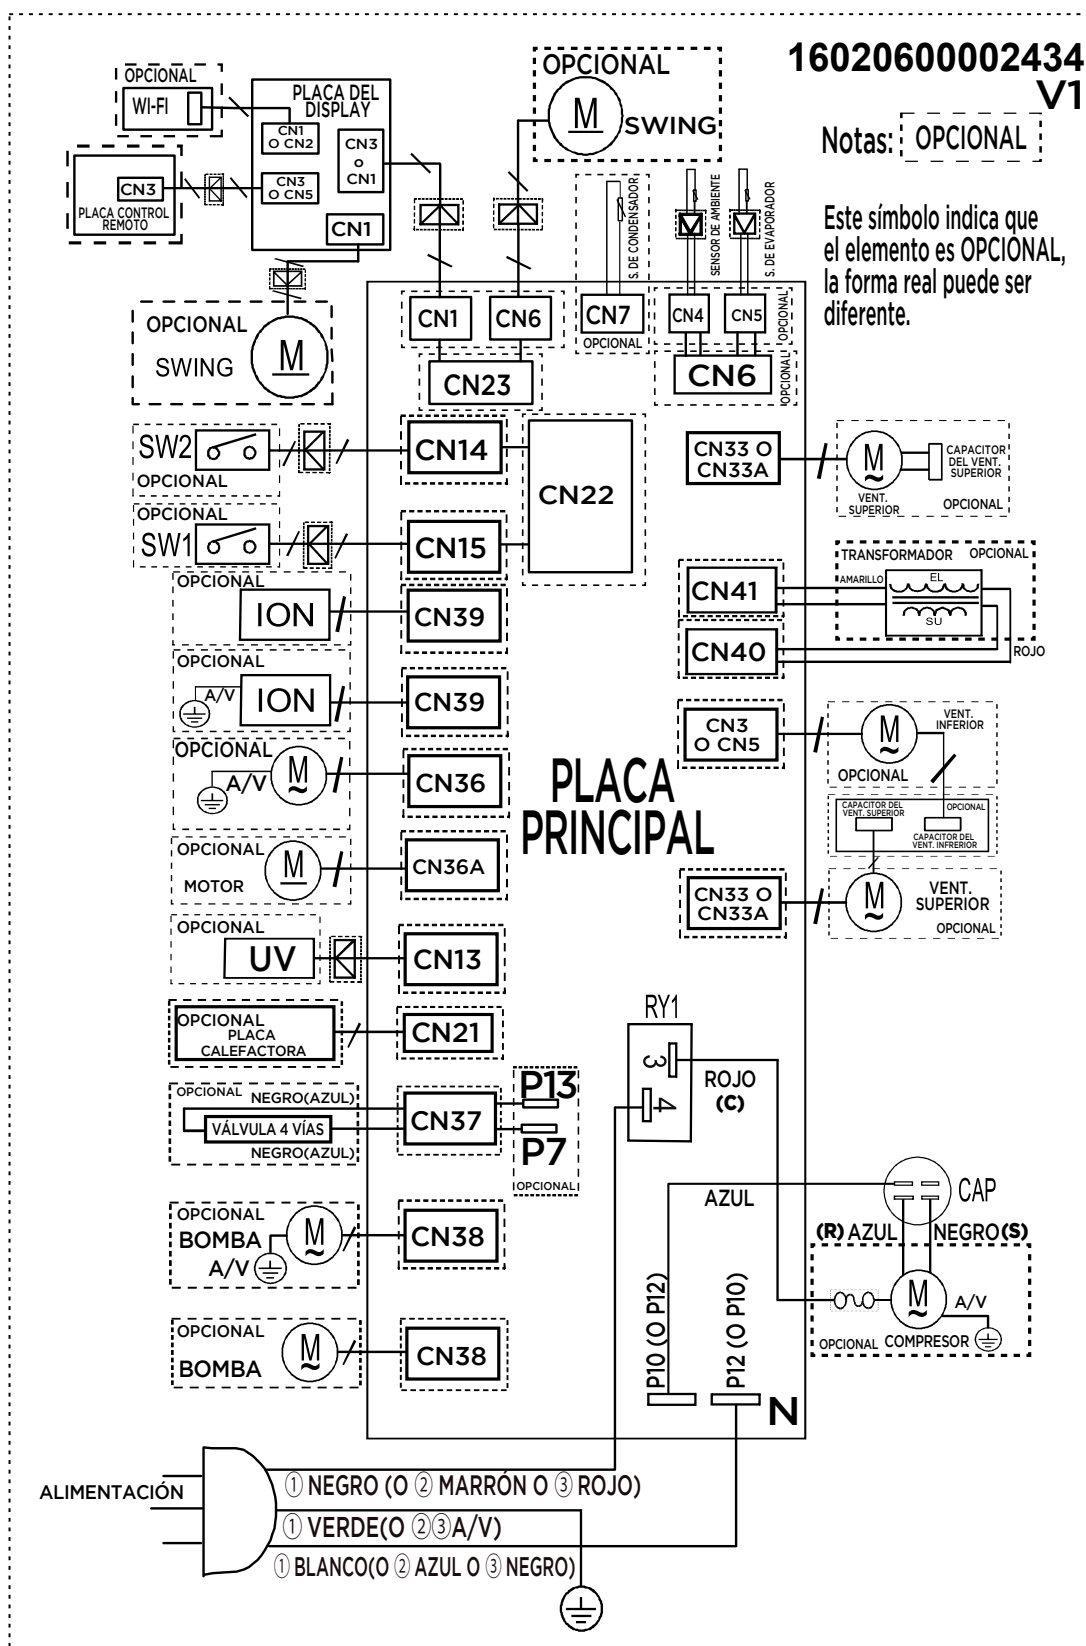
16020600002434
V1

Notas: OPCIONAL

Este símbolo indica que el elemento es OPCIONAL, la forma real puede ser diferente.

OPCIONAL
WI-FI

PLACA DEL DISPLAY
CN1 O CN2
CN3 o CN1
CN3 O CN5
CN1

CN3
PLACA CONTROL REMOTO

OPCIONAL
M
SWING

OPCIONAL
SWING
M

S. DE CONDENSADOR
SENSOR DE AMBIENTE
S. DE EVAPORADOR

CN1
CN6
CN7
OPCIONAL
CN4
CN5
OPCIONAL
CN6
OPCIONAL
CN23

SW2
OPCIONAL
CN14
CN22

OPCIONAL
SW1
CN15

CN33 O CN33A
M
CAPACITOR DEL VENT. SUPERIOR
VENT. SUPERIOR
OPCIONAL

TRANSFORMADOR
OPCIONAL
AMARILLO
EL
SU
ROJO
CN41
CN40

OPCIONAL
ION
CN39

OPCIONAL
A/V
ION
CN39

CN3 O CN5
M
VENT. INFERIOR
OPCIONAL
CAPACITOR DEL VENT. SUPERIOR
OPCIONAL
CAPACITOR DEL VENT. INFRERIOR

OPCIONAL
A/V
M
CN36

PLACA PRINCIPAL

OPCIONAL
M
MOTOR
CN36A

CN33 O CN33A
M
VENT. SUPERIOR
OPCIONAL

OPCIONAL
UV
CN13

OPCIONAL
PLACA CALEFACTORA
CN21

RY1
3
4
ROJO
(C)

OPCIONAL
NEGRO(AZUL)
VÁLVULA 4 VÍAS
NEGRO(AZUL)
CN37
P13
P7
OPCIONAL

CAP
AZUL
(R) AZUL
NEGRO(S)

OPCIONAL
BOMBA
A/V
M
CN38

P10 (O P12)
P12 (O P10)
M
A/V
OPCIONAL
COMPRESOR

OPCIONAL
M
BOMBA
CN38

N

ALIMENTACIÓN
① NEGRO (O ② MARRÓN O ③ ROJO)
① VERDE(O ②③A/V)
① BLANCO(O ② AZUL O ③ NEGRO)